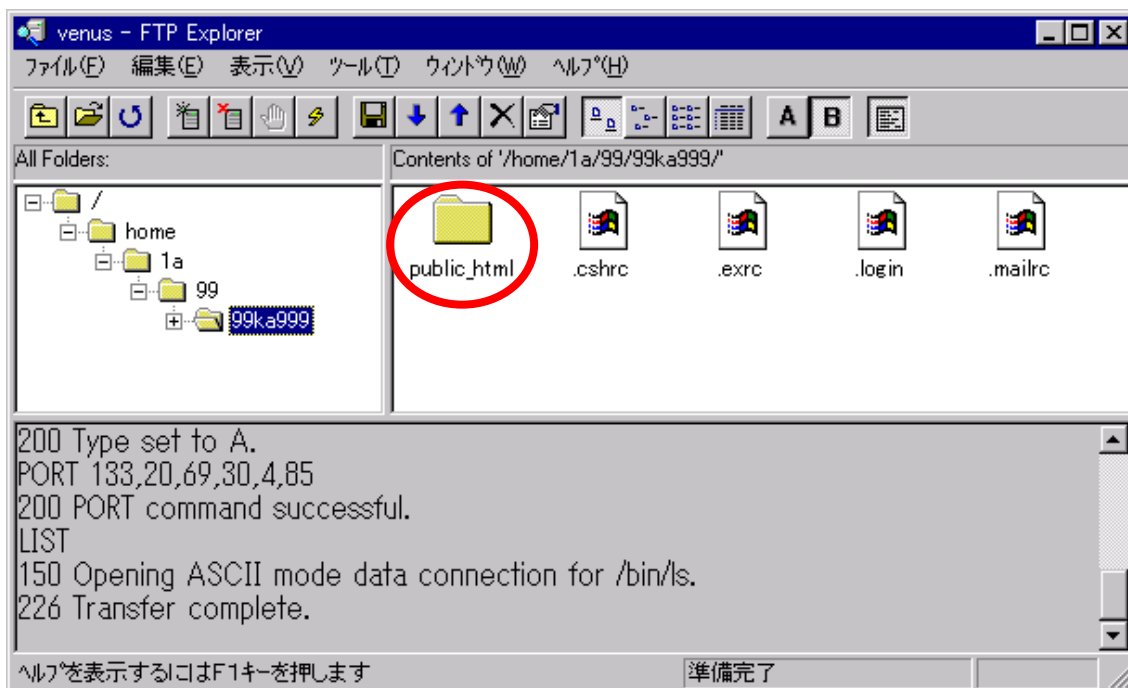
venus - FTP Explorer

ファイル(F) 編集(E) 表示(V) ツール(T) ウィンドウ(W) ヘルプ(H)

A B

All Folders:

Contents of '/home/1a/99/99ka999/'

/
home
1a
99
99ka999

public_html
.cshrc
.exrc
.login
.mailrc

200 Type set to A.
PORT 133,20,69,30,4,85
200 PORT command successful.
LIST
150 Opening ASCII mode data connection for /bin/ls.
226 Transfer complete.

ヘルプを表示するにはF1キーを押します
準備完了